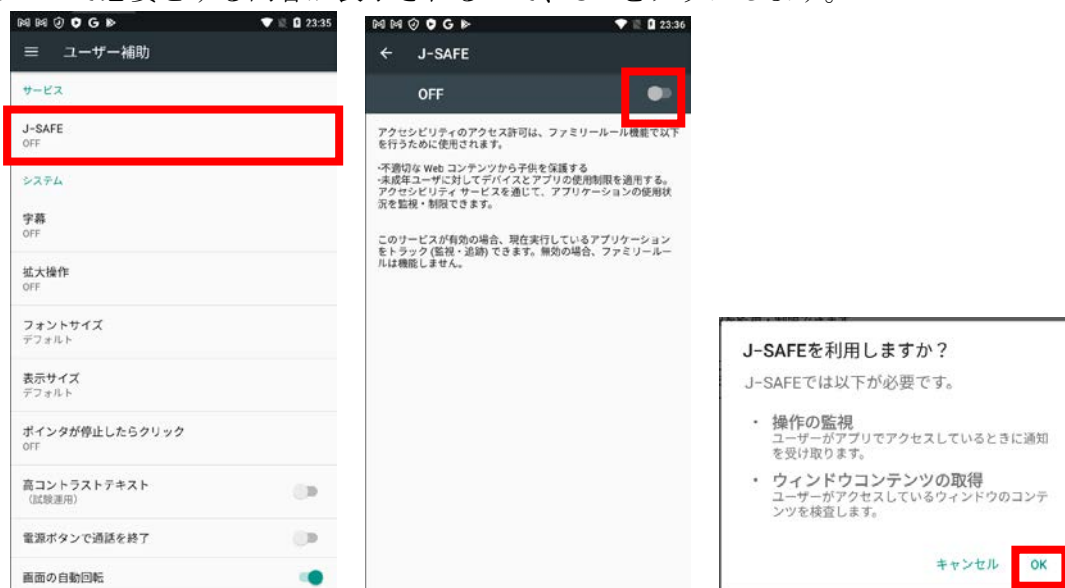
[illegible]

23:35

ユーザー補助

サービス

J-SAFE
OFF

システム

字幕
OFF

拡大操作
OFF

フォントサイズ
デフォルト

表示サイズ
デフォルト

ポインタが停止したらクリック
OFF

高コントラストテキスト
(試験運用)

電源ボタンで通話を終了

画面の自動回転

23:36

J-SAFE

OFF

アクセシビリティのアクセス許可は、ファミリールール機能で以下を行うために使用されます。

-不適切な Web コンテンツから子供を保護する
-未成年ユーザに対してデバイスとアプリの使用制限を適用する。
アクセシビリティ サービスを通じて、アプリケーションの使用状況を監視・制限できます。

このサービスが有効の場合、現在実行しているアプリケーションをトラック (監視・追跡) できます。無効の場合、ファミリールールは機能しません。

J-SAFEを利用しますか?

J-SAFEでは以下が必要です。

・ 操作の監視
ユーザーがアプリでアクセスしているときに通知を受け取ります。

・ ウィンドウコンテンツの取得
ユーザーがアクセスしているウィンドウのコンテンツを検査します。

キャンセル OK